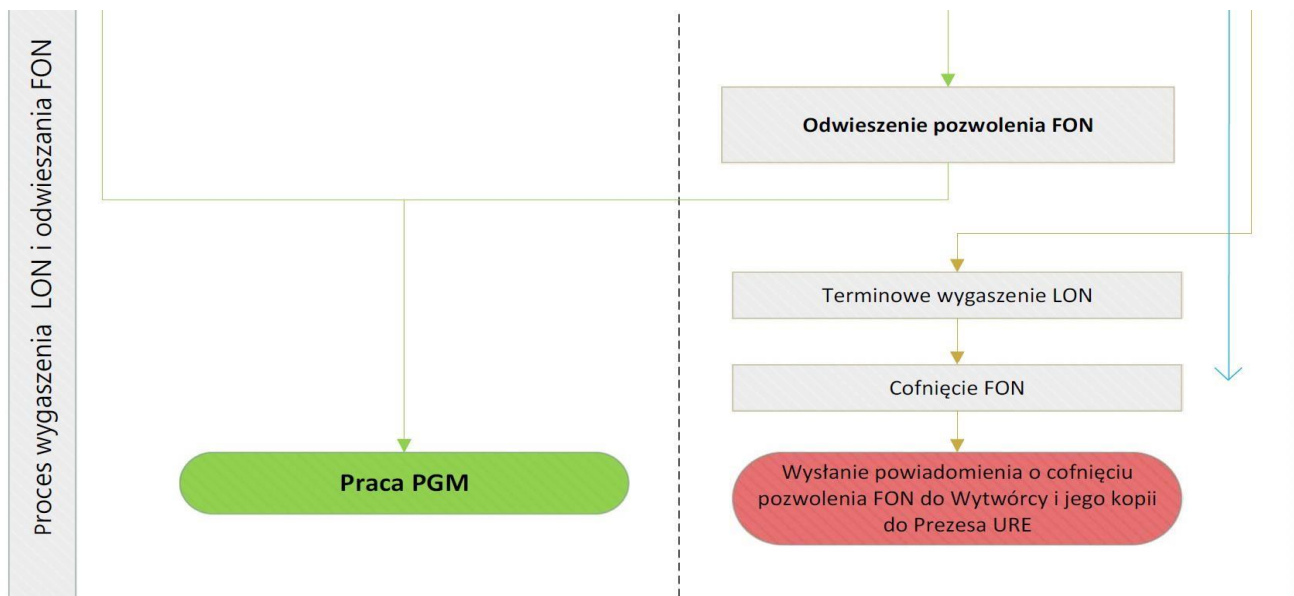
Proces wygaszenia LON i odwieszania FON

Odwieszenie pozwolenia FON

Terminowe wygaszenie LON

Cofnięcie FON

Praca PGM

Wysłanie powiadomienia o cofnięciu pozwolenia FON do Wytwórcy i jego kopii do Prezesa URE